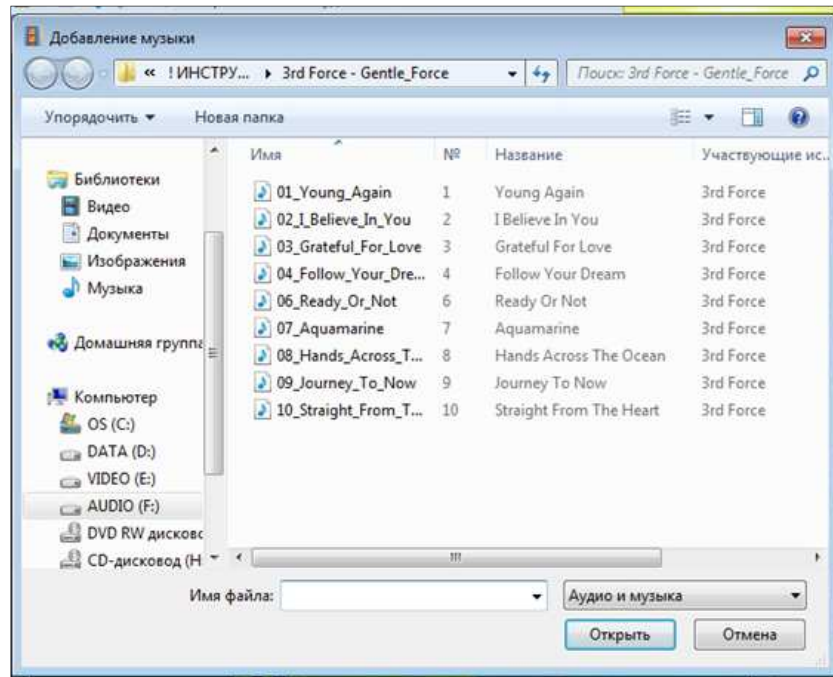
Добавление музыки

« !ИНСТРУ... ▸ 3rd Force - Gentle_Force

Поиск: 3rd Force - Gentle_Force

Упорядочить ▾ Новая папка

Библиотеки
Видео
Документы
Изображения
Музыка

Домашняя группа

Компьютер
OS (C:)
DATA (D:)
VIDEO (E:)
AUDIO (F:)
DVD RW дисковс
CD-дисковод (H

| Имя | № | Название | Участвующие ис... |
|---|---|---|---|
| 01_Young_Again | 1 | Young Again | 3rd Force |
| 02_I_Believe_In_You | 2 | I Believe In You | 3rd Force |
| 03_Grateful_For_Love | 3 | Grateful For Love | 3rd Force |
| 04_Follow_Your_Dre... | 4 | Follow Your Dream | 3rd Force |
| 06_Ready_Or_Not | 6 | Ready Or Not | 3rd Force |
| 07_Aquamarine | 7 | Aquamarine | 3rd Force |
| 08_Hands_Across_T... | 8 | Hands Across The Ocean | 3rd Force |
| 09_Journey_To_Now | 9 | Journey To Now | 3rd Force |
| 10_Straight_From_T... | 10 | Straight From The Heart | 3rd Force |

Имя файла:

Аудио и музыка

Открыть

Отмена